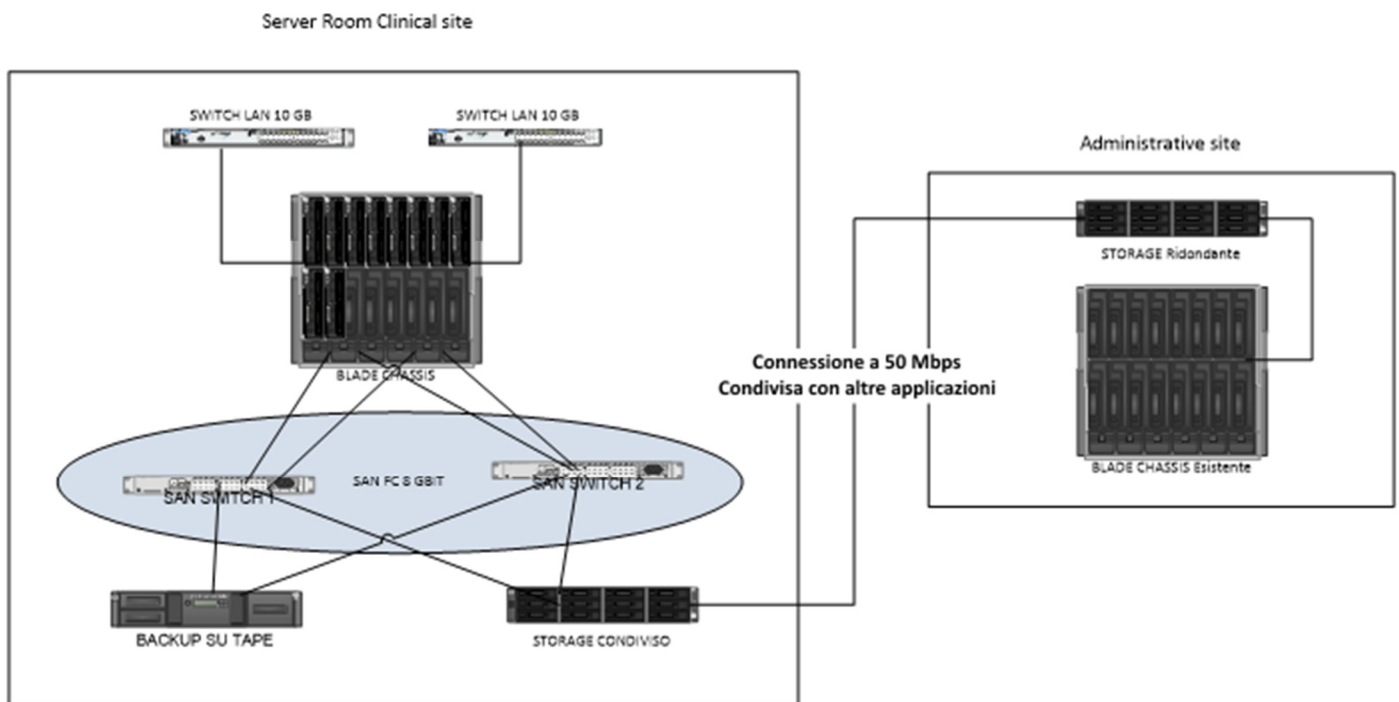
Server Room Clinical site

SWITCH LAN 10 GB

SWITCH LAN 10 GB

BLADE CHASSIS

SAN SWITCH 1

SAN FC 8 GBIT

SAN SWITCH 2

BACKUP SU TAPE

STORAGE CONDIVISO

Connessione a 50 Mbps
Condivisa con altre applicazioni

Administrative site

STORAGE Ridondante

BLADE CHASSIS Esistente